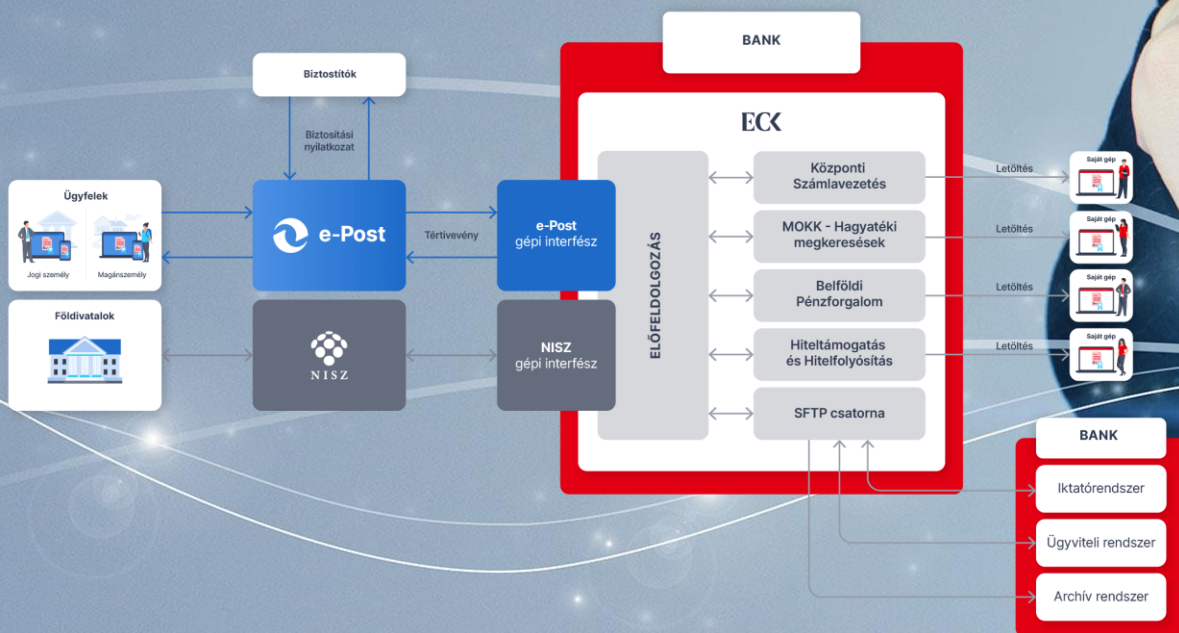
BANK

Biztosítók

Biztosítási nyilatkozat

Ügyfelek

Jogi személy

Magánszemély

e-Post

Tértivevény

e-Post gépi interfész

ECK

ELŐFELDOLGOZÁS

Központi Számlavezetés

MOKK - Hagyatéki megkeresések

Belföldi Pénzforgalom

Hiteltámogatás és Hitelfolyósítás

SFTP csatorna

Letöltés

Saját gép

Letöltés

Saját gép

Letöltés

Saját gép

Letöltés

Saját gép

Földivatalok

NISZ

NISZ gépi interfész

BANK

Iktatórendszer

Ügyviteli rendszer

Archív rendszer